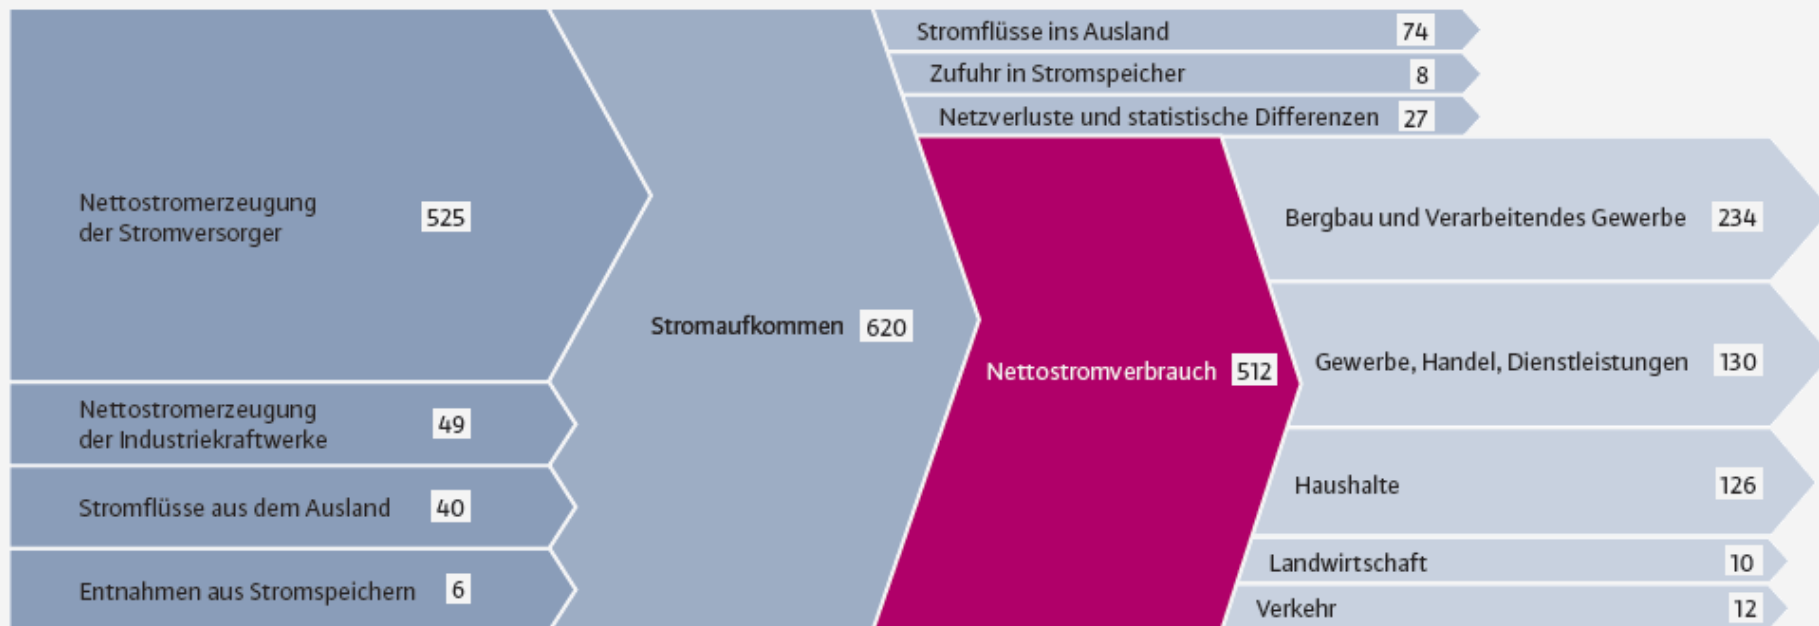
Nettostromerzeugung der Stromversorger 525

Nettostromerzeugung der Industriekraftwerke 49

Stromflüsse aus dem Ausland 40

Entnahmen aus Stromspeichern 6

Stromaufkommen 620

Stromflüsse ins Ausland 74

Zufuhr in Stromspeicher 8

Netzverluste und statistische Differenzen 27

Nettostromverbrauch 512

Bergbau und Verarbeitendes Gewerbe 234

Gewerbe, Handel, Dienstleistungen 130

Haushalte 126

Landwirtschaft 10

Verkehr 12